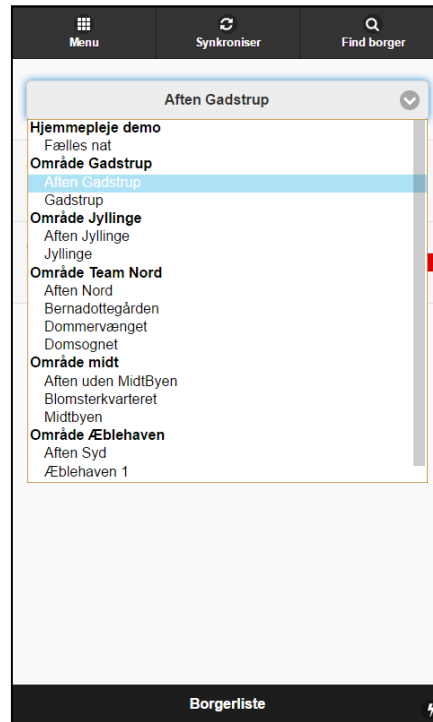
Menu

Synkroniser

Find borger

Aften Gadstrup

Hjemmepleje demo
Fælles nat
Område Gadstrup
Aften Gadstrup
Gadstrup
Område Jyllinge
Aften Jyllinge
Jyllinge
Område Team Nord
Aften Nord
Bernadottegården
Dommervænget
Domsognet
Område midt
Aften uden MidtByen
Blomsterkvarteret
Midtbyen
Område Æblehaven
Aften Syd
Æblehaven 1

Borgerliste